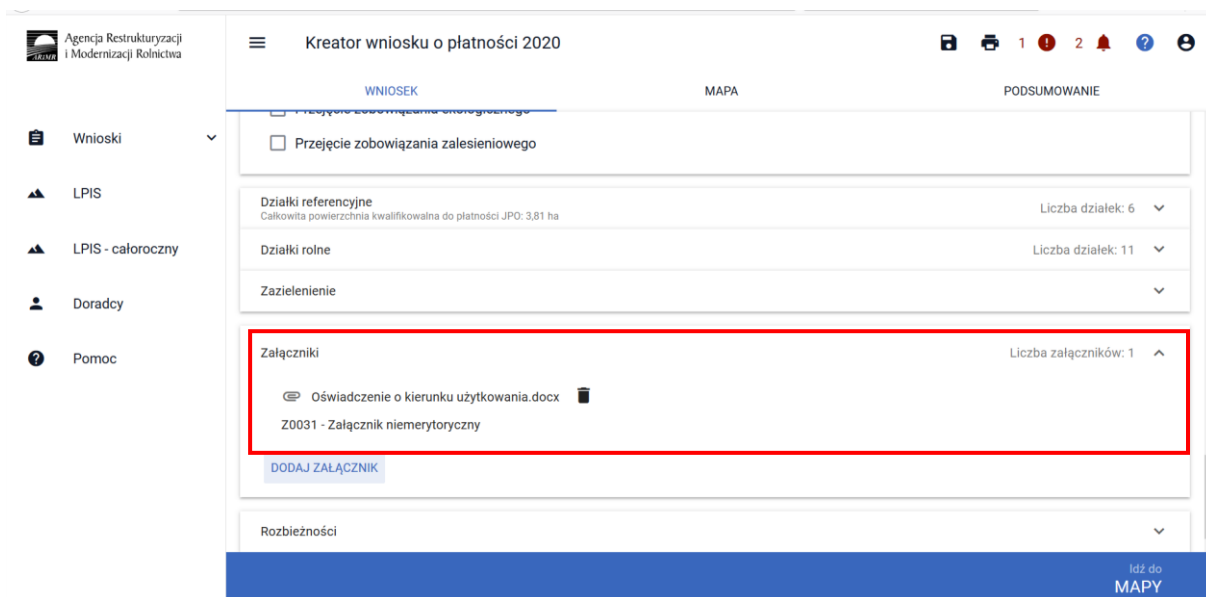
Agencja Restrukturyzacji i Modernizacji Rolnictwa

ARiMR

Kreator wniosku o płatności 2020

1 2

WNIOSEK MAPA PODSUMOWANIE

Wnioski

LPIS

LPIS - całoroczny

Doradcy

Pomoc

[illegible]

Przejęcie zobowiązania zalesieniowego

Działki referencyjne
Całkowita powierzchnia kwalifikowalna do płatności JPO: 3,81 ha

Liczba działek: 6

Działki rolne

Liczba działek: 11

Zazielenienie

Załączniki

Liczba załączników: 1

Oświadczenie o kierunku użytkowania.docx

Z0031 - Załącznik niemerytoryczny

DODAJ ZAŁĄCZNIK

Rozbieżności

Idź do
MAPY